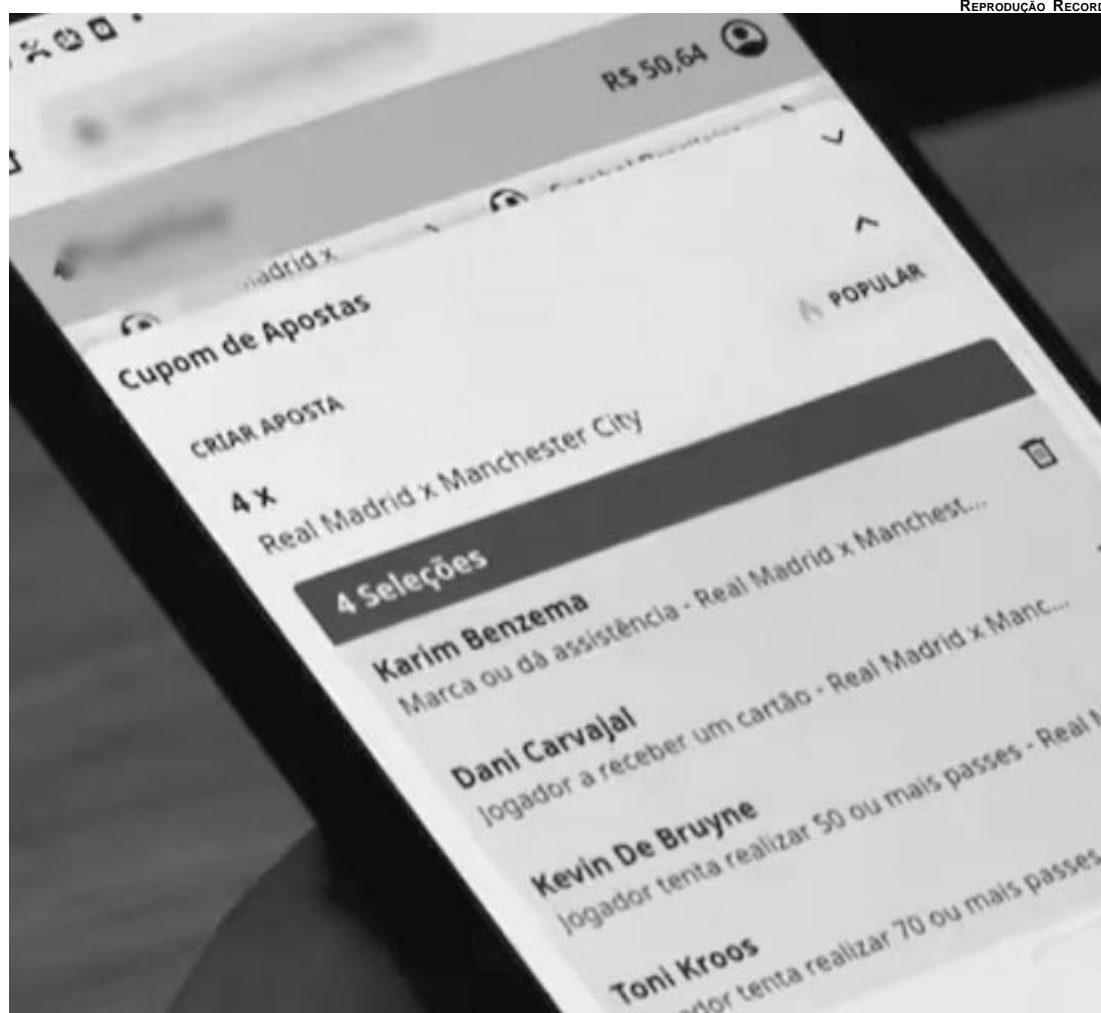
REPRODUÇÃO RECORD

R$ 50,64

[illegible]adrid x

Cupom de Apostas

POPULAR

CRIAR APOSTA

4 X
Real Madrid x Manchester City

4 Seleções

Karim Benzema
Marca ou dá assistência - Real Madrid x Manchest...

Dani Carvajal
Jogador a receber um cartão - Real Madrid x Manc...

Kevin De Bruyne
Jogador tenta realizar 50 ou mais passes - Real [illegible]

Toni Kroos
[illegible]ador tenta realizar 70 ou mais passes